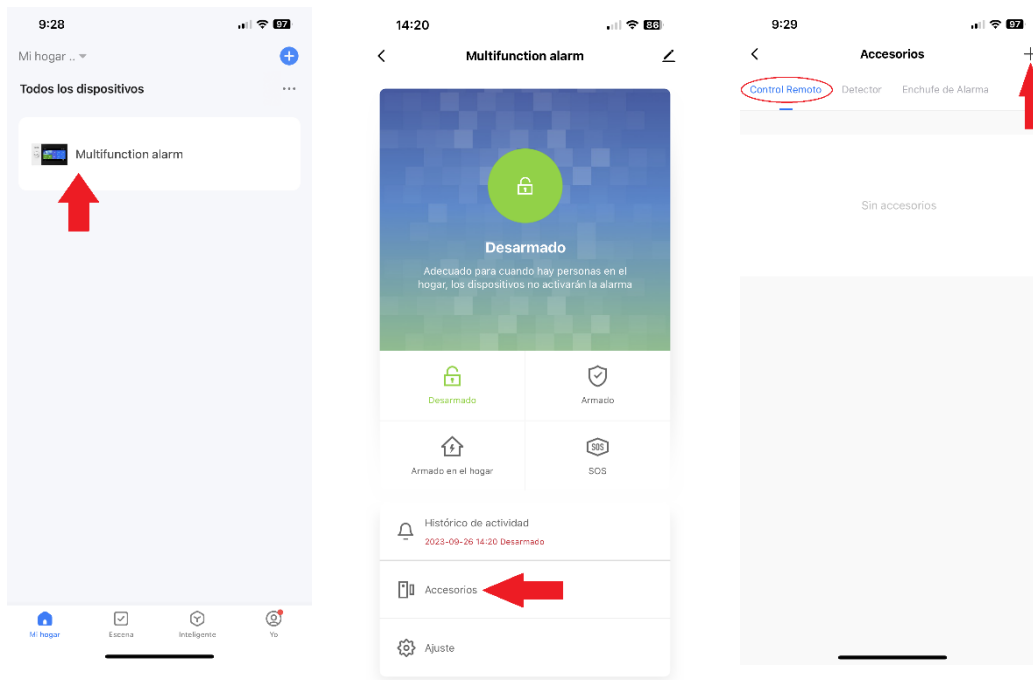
9:28

97

Mi hogar ..

Todos los dispositivos

...

Multifunction alarm

Mi hogar

Escena

Inteligente

Yo

14:20

86

Multifunction alarm

Desarmado

Adecuado para cuando hay personas en el hogar, los dispositivos no activarán la alarma

Desarmado

Armado

Armado en el hogar

SOS

SOS

Histórico de actividad

2023-09-26 14:20 Desarmado

Accesorios

Ajuste

9:29

97

Accesorios

+

Control Remoto

Detector

Enchufe de Alarma

Sin accesorios